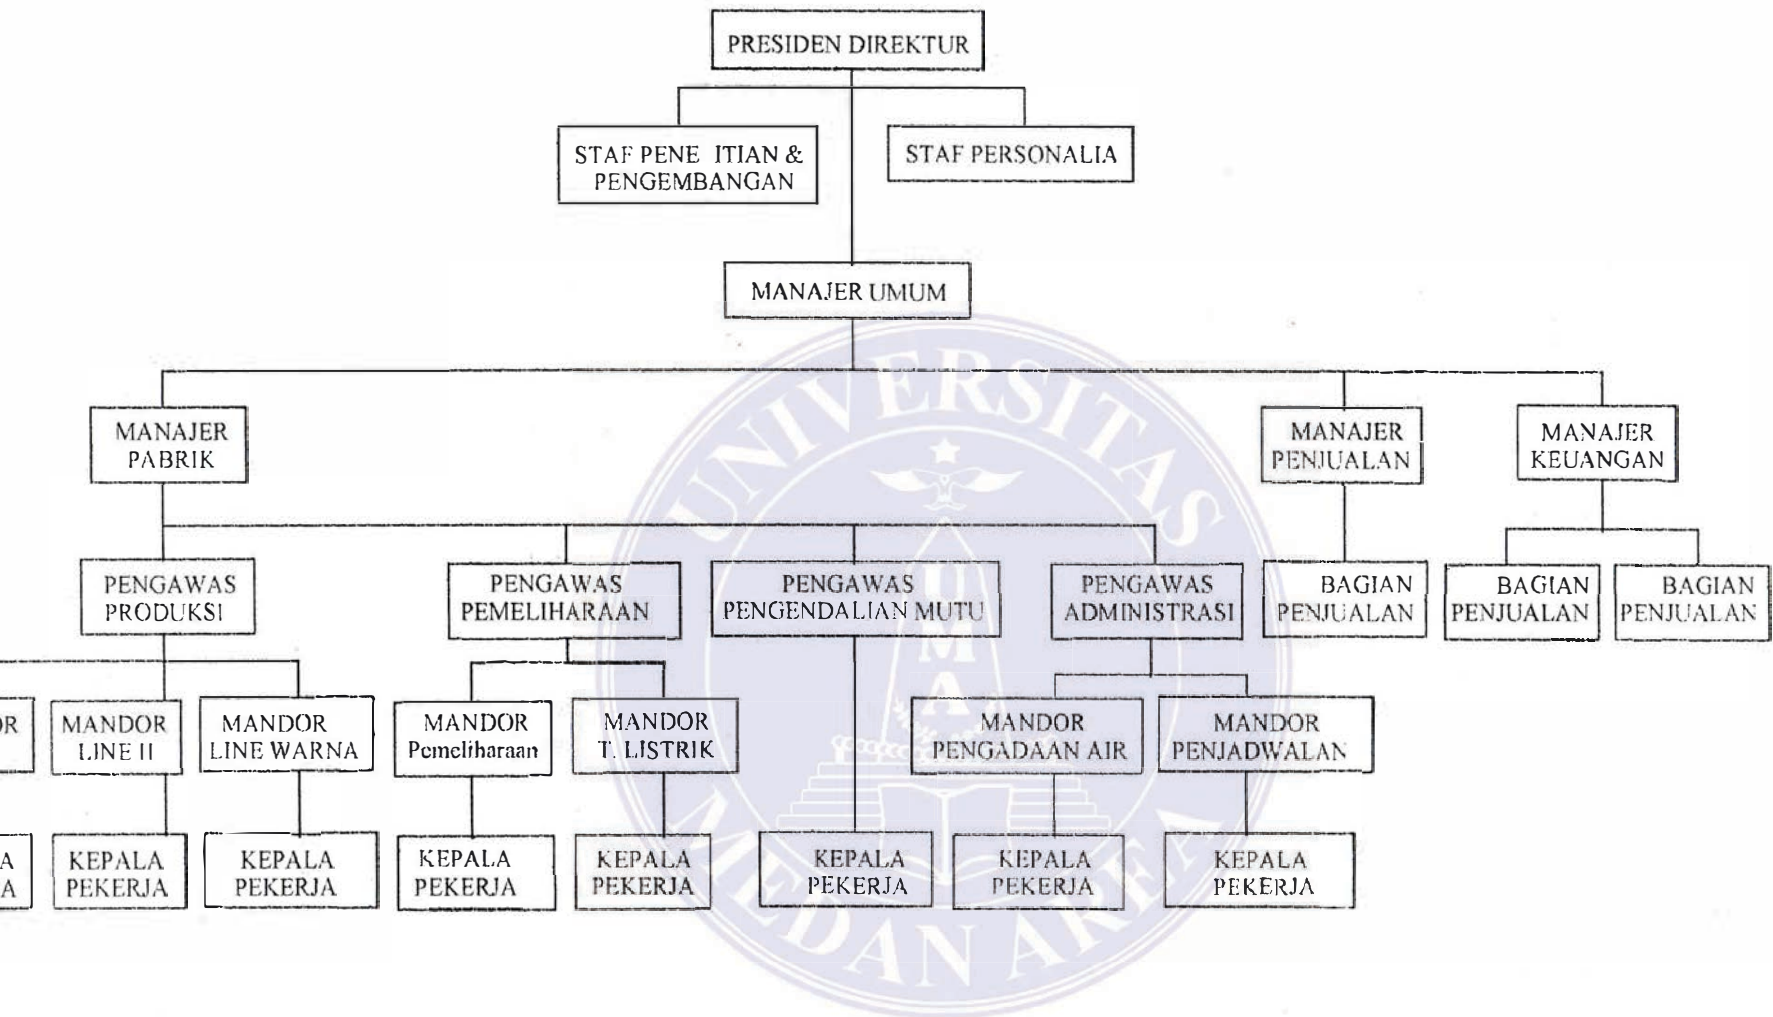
PRESIDEN DIREKTUR

STAF PENE ITIAN & PENGEMBANGAN

STAF PERSONALIA

MANAJER UMUM

MANAJER PABRIK

MANAJER PENJUALAN

MANAJER KEUANGAN

PENGAWAS PRODUKSI

PENGAWAS PEMELIHARAAN

PENGAWAS PENGENDALIAN MUTU

PENGAWAS ADMINISTRASI

BAGIAN PENJUALAN

BAGIAN PENJUALAN

BAGIAN PENJUALAN

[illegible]OR

MANDOR LINE II

MANDOR LINE WARNA

MANDOR Pemeliharaan

MANDOR T. LISTRIK

MANDOR PENGADAAN AIR

MANDOR PENJADWALAN

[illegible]A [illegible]A

KEPALA PEKERJA

KEPALA PEKERJA

KEPALA PEKERJA

KEPALA PEKERJA

KEPALA PEKERJA

KEPALA PEKERJA

KEPALA PEKERJA

UNIVERSITAS MEDAN AREA